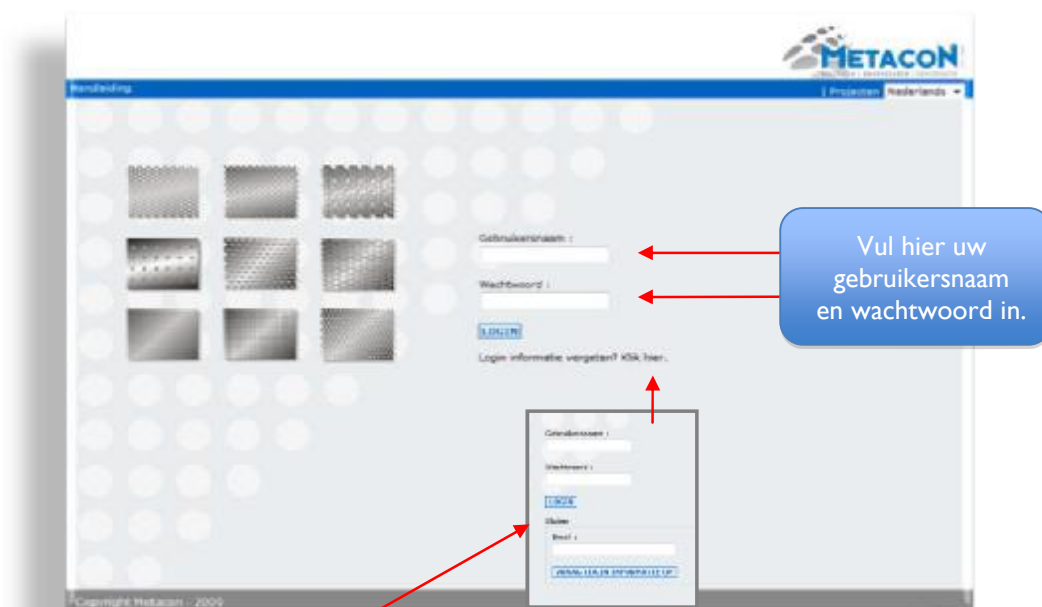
METACON

Handleiding

| Projecten Nederlands

Gebruikersnaam :

Wachtwoord :

LOGIN

Login informatie vergeten? Klik hier.

Vul hier uw gebruikersnaam en wachtwoord in.

Gebruikersnaam :

Wachtwoord :

LOGIN

Sluiten

Email :

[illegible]

Copyright Metacon - 2009